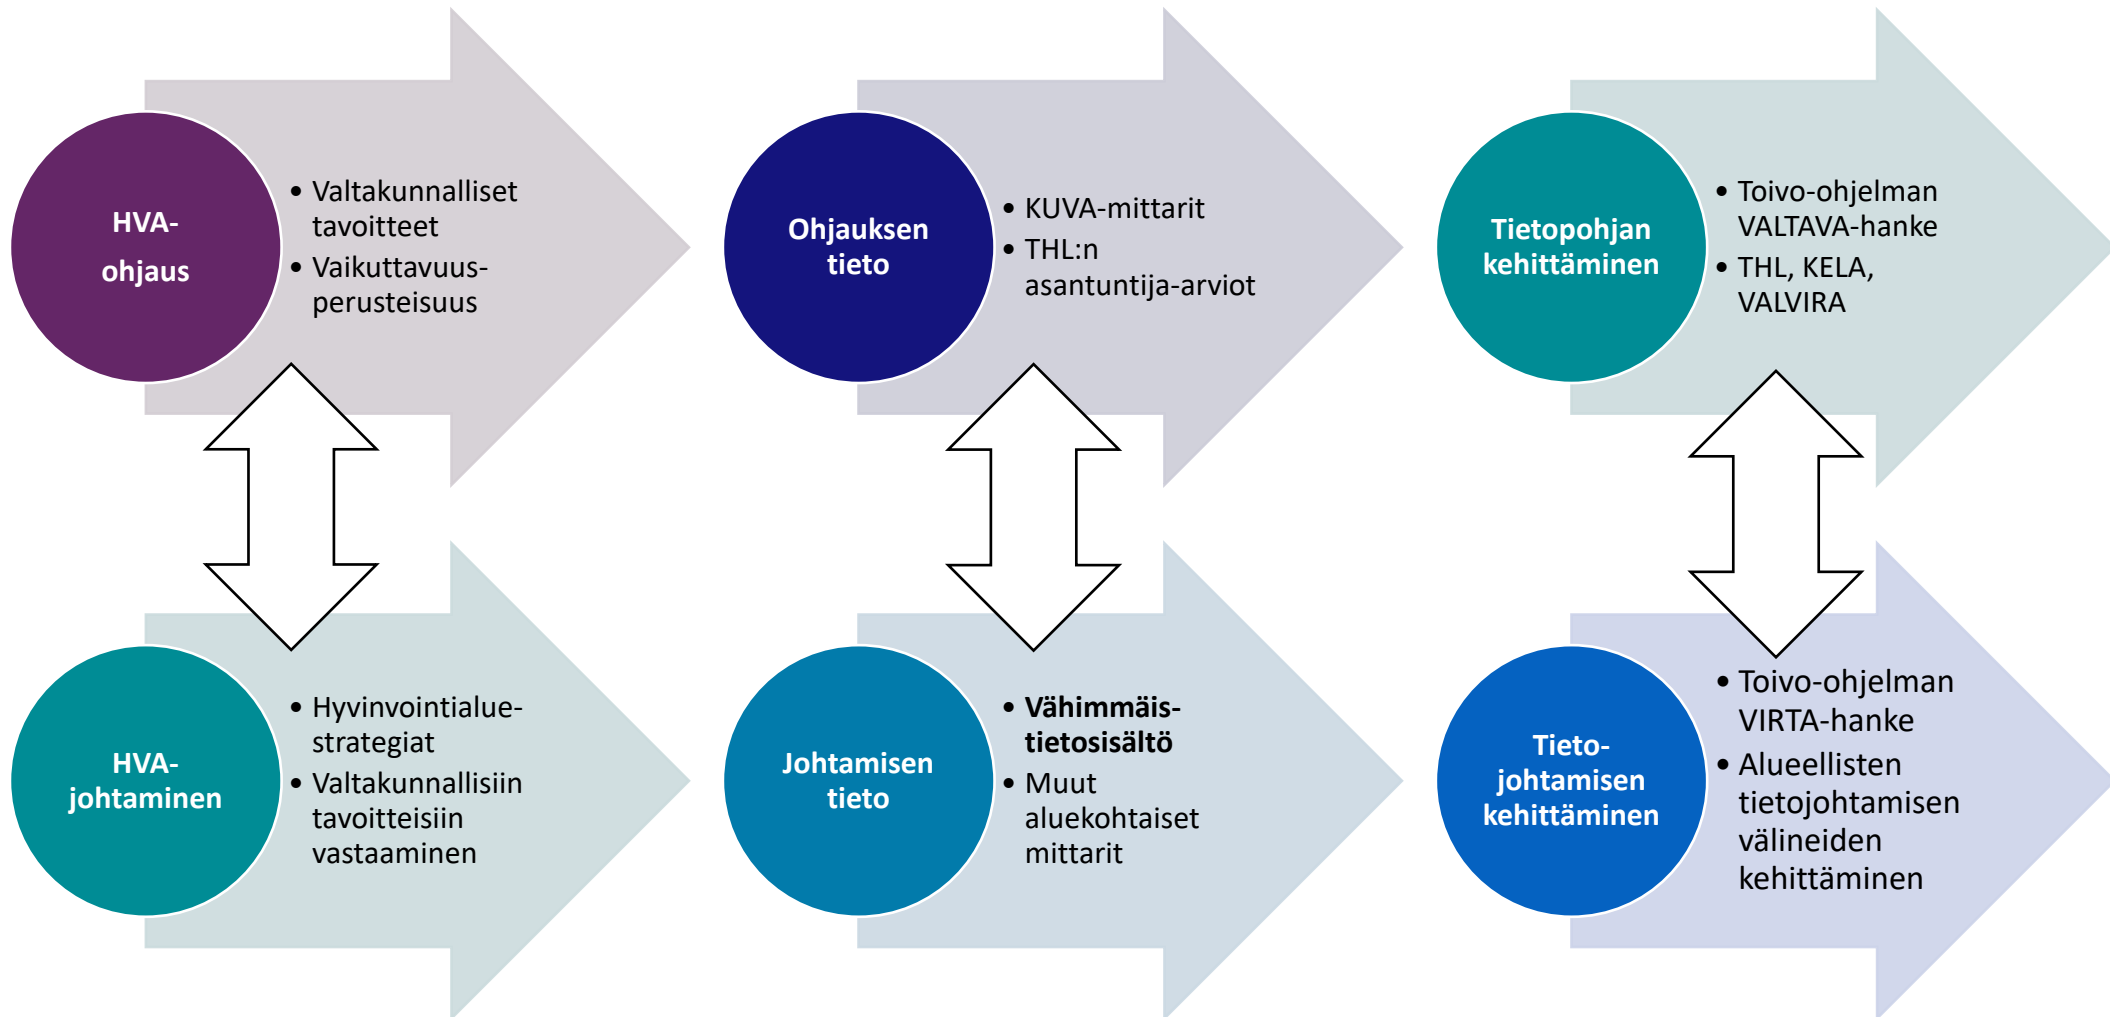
HVA-ohjaus

- Valtakunnalliset tavoitteet
- Vaikuttavuusperusteisuus

Ohjauksen tieto

- KUVA-mittarit
- THL:n asantuntija-arviot

Tietopohjan kehittäminen

- Toivo-ohjelman VALTAVA-hanke
- THL, KELA, VALVIRA

HVA-johtaminen

- Hyvinvointialuestrategiat
- Valtakunnallisiin tavoitteisiin vastaaminen

Johtamisen tieto

- **Vähimmäistietosisältö**
- Muut aluekohtaiset mittarit

Tietojohtamisen kehittäminen

- Toivo-ohjelman VIRTA-hanke
- Alueellisten tietojohtamisen välineiden kehittäminen